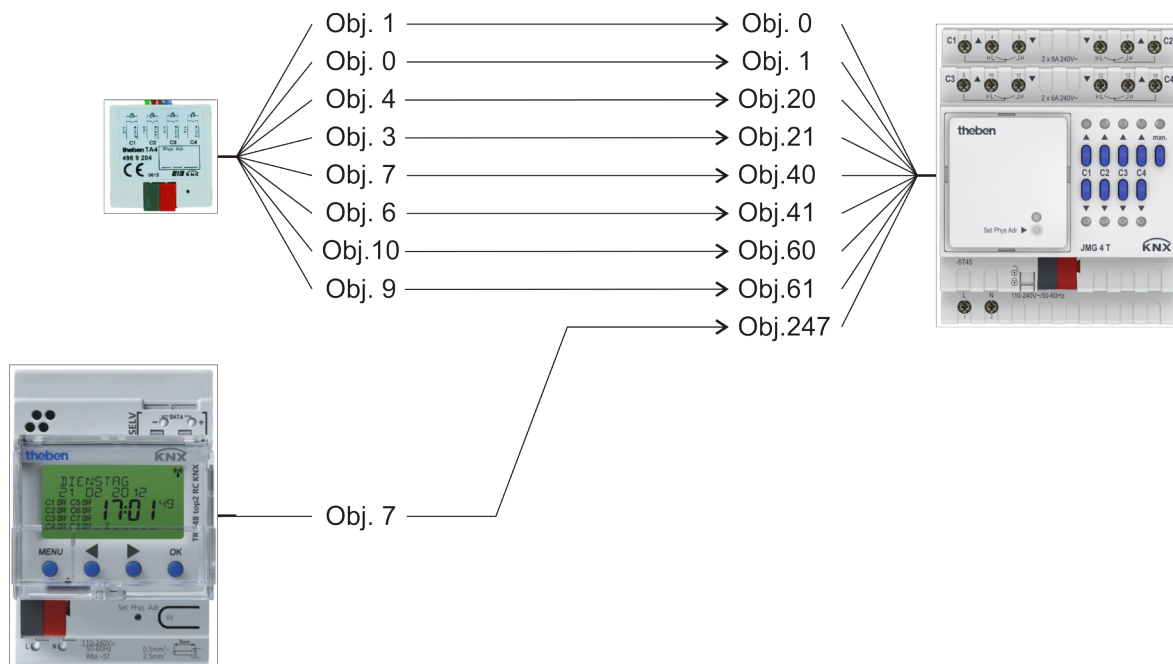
Obj. 1 → Obj. 0
Obj. 0 → Obj. 1
Obj. 4 → Obj.20
Obj. 3 → Obj.21
Obj. 7 → Obj.40
Obj. 6 → Obj.41
Obj.10 → Obj.60
Obj. 9 → Obj.61
Obj.247

theben TA4
496 9 204
CE
C1 C2 C3 C4
Phys. Adr.
KNX

C1 C2
2 x 6A 240V~
C3 C4
2 x 6A 240V~
theben
man.
C1 C2 C3 C4
Set Phys Adr
JMG 4 T
KNX
110-240V~/50-60Hz
L N

SELV
DATA
theben
KNX
DIENSTAG
21 02 2012
C1 OFF C5 OFF
C2 OFF C6 OFF
C3 OFF C7 OFF
17:01 49
TR 648 top2 RC KNX
MENU
OK
Set Phys Adr
110-240V~
50-60Hz
0,5mm² - 2,5mm²

Obj. 7